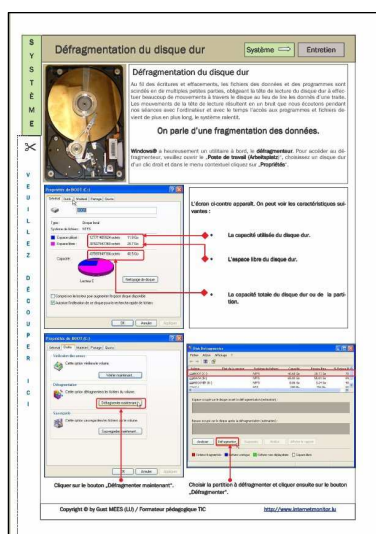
S
Y
S
T
È
M
E

Défragmentation du disque dur

Système

Entretien

Défragmentation du disque dur

Au fil des écritures et effacements, les fichiers des données et des programmes sont scindés en de multiples petites parties, obligeant la tête de lecture du disque dur à effectuer beaucoup de mouvements à travers le disque au lieu de lire les données d'une traite. Les mouvements de la tête de lecture résultent en un bruit que nous écoutons pendant nos séances avec l'ordinateur et avec le temps l'accès aux programmes et fichiers devient de plus en plus long, le système ralentit.

On parle d'une fragmentation des données.

Windows® a heureusement un utilitaire à bord, le défragmenteur. Pour accéder au défragmenteur, veuillez ouvrir le „Poste de travail (Arbeitsplatz)", choisissez un disque dur d'un clic droit et dans le menu contextuel cliquez sur „Propriétés".

V
E
U
I
L
L
E
Z

D
É
C
O
U
P
E
R

I
C
I

L'écran ci-contre apparaît. On peut voir les caractéristiques suivantes :

La capacité utilisée du disque dur.

L'espace libre du disque dur.

La capacité totale du disque dur ou de la partition.

Propriétés de BOOT (C:)

Disque local

NTFS

Espace utilisé :

Espace libre :

Capacité :

Lecteur C

Nettoyage de disque

Propriétés de BOOT (C:)

Vérification des erreurs

Vérifier maintenant...

Défragmentation

Défragmenter maintenant...

Sauvegarde

Sauvegarder maintenant...

OK

Annuler

Appliquer

Analyser

Défragmenter

Suspendre

Arrêter

Afficher le rapport

Cliquer sur le bouton „Défragmenter maintenant".

Choisir la partition à défragmenter et cliquer ensuite sur le bouton „Défragmenter".

Copyright © by Gust MEES (LU) / Formateur pédagogique TIC

http://www.internetmonitor.lu